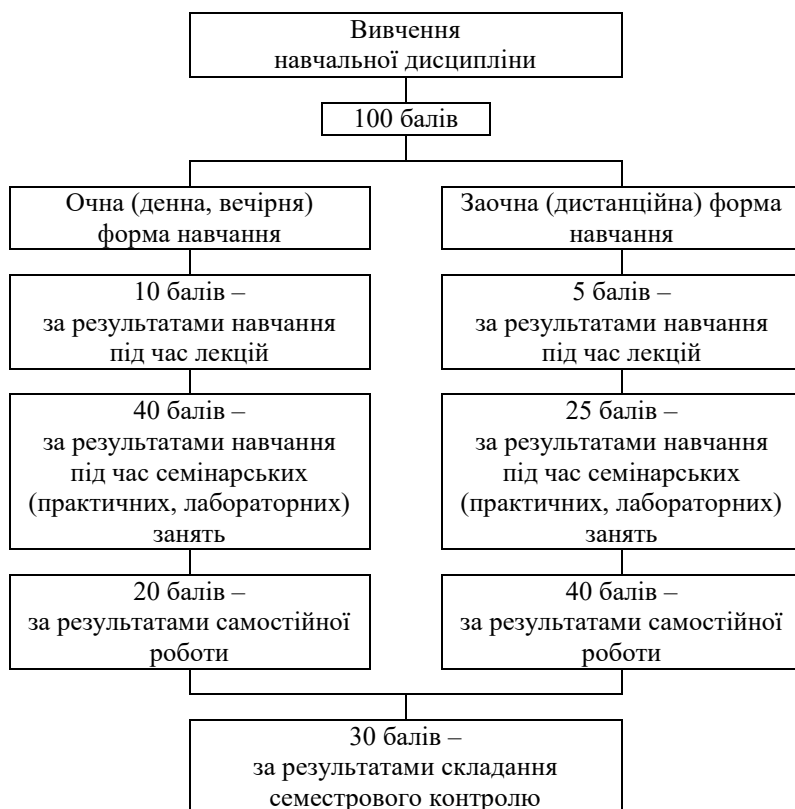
Вивчення навчальної дисципліни

100 балів

Очна (денна, вечірня) форма навчання

10 балів – за результатами навчання під час лекцій

40 балів – за результатами навчання під час семінарських (практичних, лабораторних) занять

20 балів – за результатами самостійної роботи

Заочна (дистанційна) форма навчання

5 балів – за результатами навчання під час лекцій

25 балів – за результатами навчання під час семінарських (практичних, лабораторних) занять

40 балів – за результатами самостійної роботи

30 балів – за результатами складання семестрового контролю